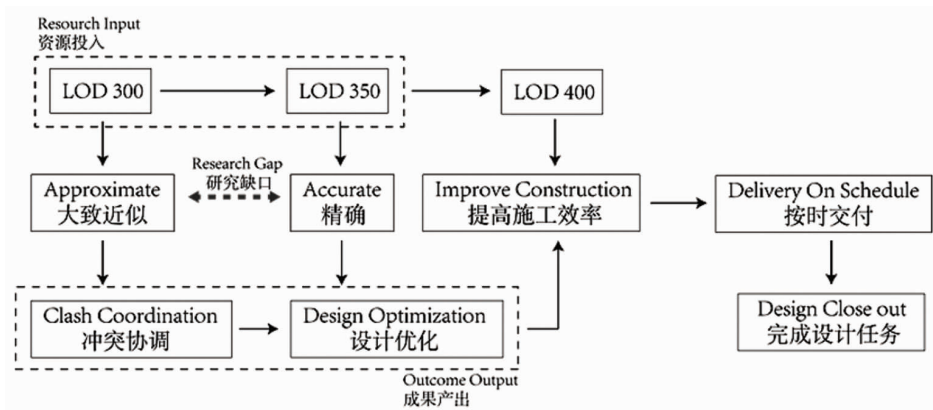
Resourch Input
资源投入

LOD 300

LOD 350

LOD 400

Research Gap
研究缺口

Approximate
大致近似

Accurate
精确

Improve Construction
提高施工效率

Delivery On Schedule
按时交付

Clash Coordination
冲突协调

Design Optimization
设计优化

Design Close out
完成设计任务

Outcome Output
成果产出